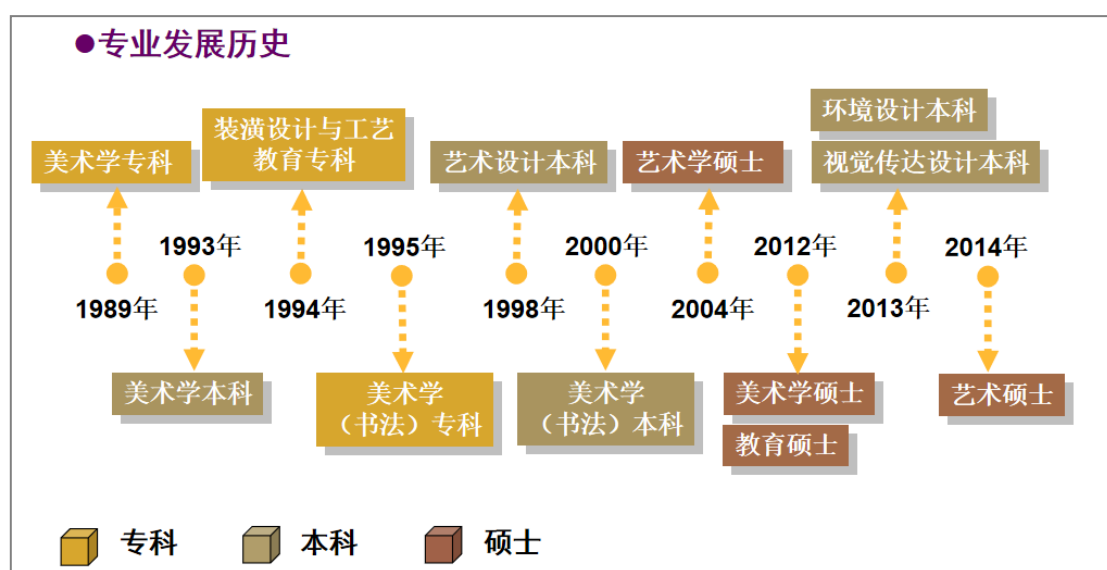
●专业发展历史

美术学专科

1989年

1993年

美术学本科

装潢设计与工艺教育专科

1994年

1995年

美术学（书法）专科

艺术设计本科

1998年

2000年

美术学（书法）本科

艺术学硕士

2004年

2012年

美术学硕士

教育硕士

环境设计本科

视觉传达设计本科

2013年

2014年

艺术硕士

专科　本科　硕士